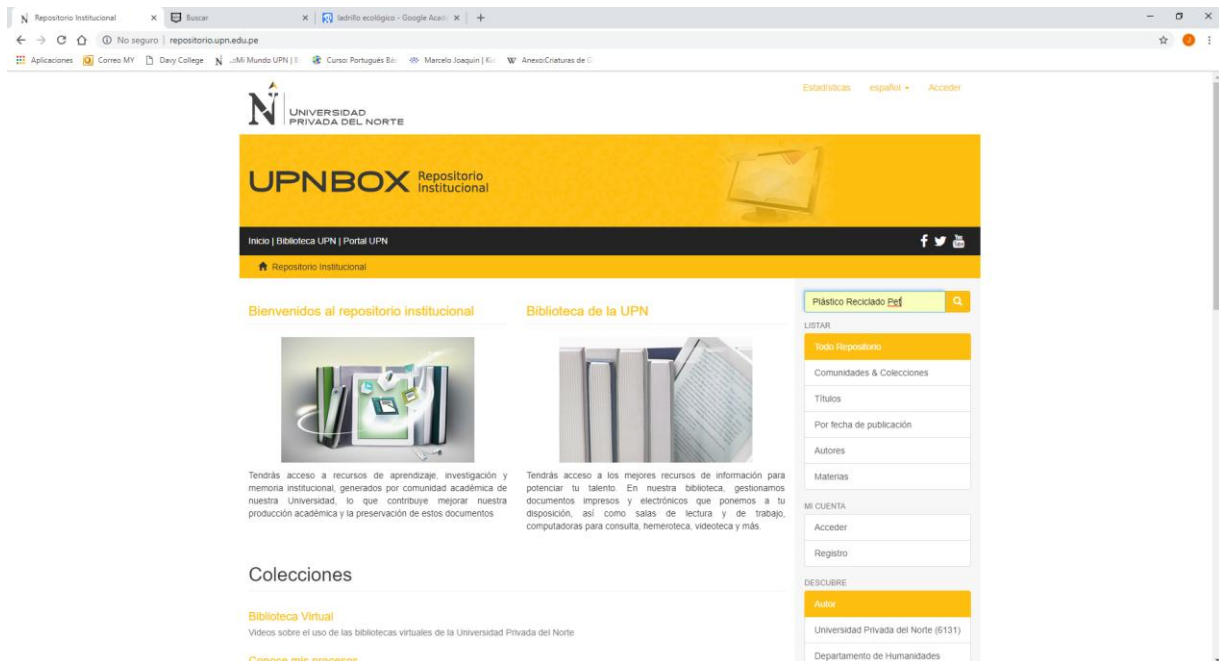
Repositorio Institucional ×
Buscar ×
ladrillo ecológico - Google Acad ×
+

No seguro | repositorio.upn.edu.pe

Aplicaciones
Correo MY
Davy College
¡Mi Mundo UPN | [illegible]
Curso: Portugués Bá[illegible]
Marcelo Joaquin | Ki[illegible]
Anexo:Criaturas de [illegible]

UNIVERSIDAD PRIVADA DEL NORTE

Estadísticas español Acceder

UPNBOX Repositorio Institucional

Inicio | Biblioteca UPN | Portal UPN

Repositorio Institucional

Bienvenidos al repositorio institucional

Tendrás acceso a recursos de aprendizaje, investigación y memoria institucional, generados por comunidad académica de nuestra Universidad, lo que contribuye mejorar nuestra producción académica y la preservación de estos documentos

Biblioteca de la UPN

Tendrás acceso a los mejores recursos de información para potenciar tu talento. En nuestra biblioteca, gestionamos documentos impresos y electrónicos que ponemos a tu disposición, así como salas de lectura y de trabajo, computadoras para consulta, hemeroteca, videoteca y más.

Colecciones

Biblioteca Virtual
Videos sobre el uso de las bibliotecas virtuales de la Universidad Privada del Norte

Conoce mis procesos

Plástico Reciclado Pet

LISTAR
Todo Repositorio
Comunidades & Colecciones
Títulos
Por fecha de publicación
Autores
Materias

MI CUENTA
Acceder
Registro

DESCUBRE
Autor
Universidad Privada del Norte (6131)
Departamento de Humanidades